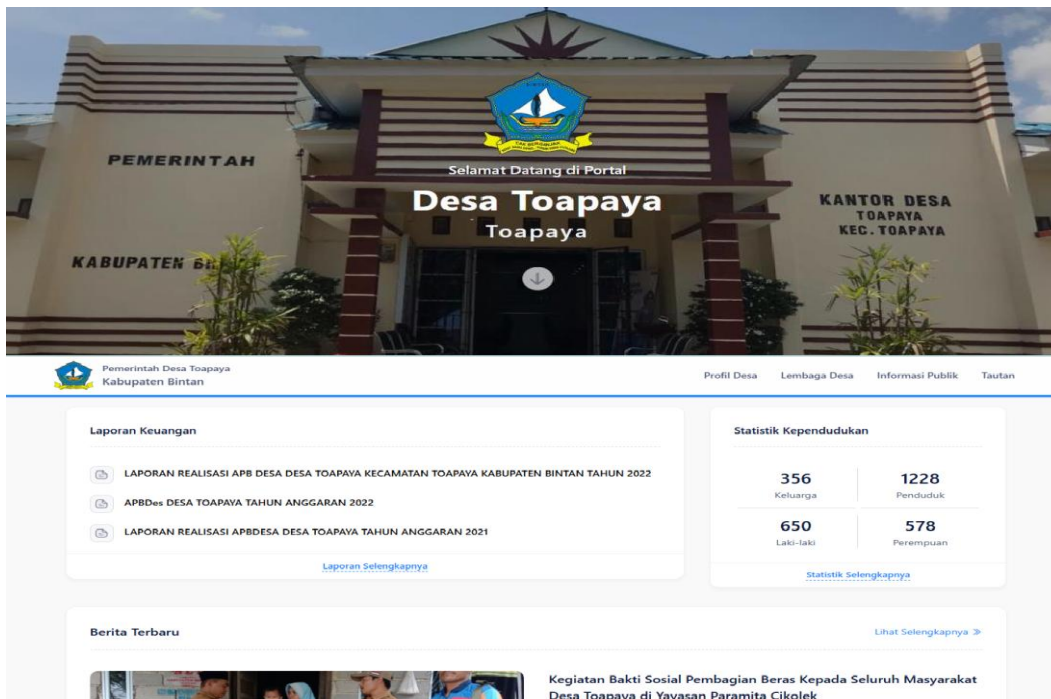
PEMERINTAH

KABUPATEN BI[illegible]

Selamat Datang di Portal

Desa Toapaya

Toapaya

KANTOR DESA
TOAPAYA
KEC. TOAPAYA

Pemerintah Desa Toapaya
Kabupaten Bintan

Profil Desa Lembaga Desa Informasi Publik Tautan

Laporan Keuangan

LAPORAN REALISASI APB DESA DESA TOAPAYA KECAMATAN TOAPAYA KABUPATEN BINTAN TAHUN 2022

APBDes DESA TOAPAYA TAHUN ANGGARAN 2022

LAPORAN REALISASI APBDESA DESA TOAPAYA TAHUN ANGGARAN 2021

Laporan Selengkapnya

Statistik Kependudukan

| 356 Keluarga | 1228 Penduduk |
|---|---|
| 650 Laki-laki | 578 Perempuan |

Statistik Selengkapnya

Berita Terbaru

Lihat Selengkapnya ≫

Kegiatan Bakti Sosial Pembagian Beras Kepada Seluruh Masyarakat Desa Toapaya di Yayasan Paramita Cikolek